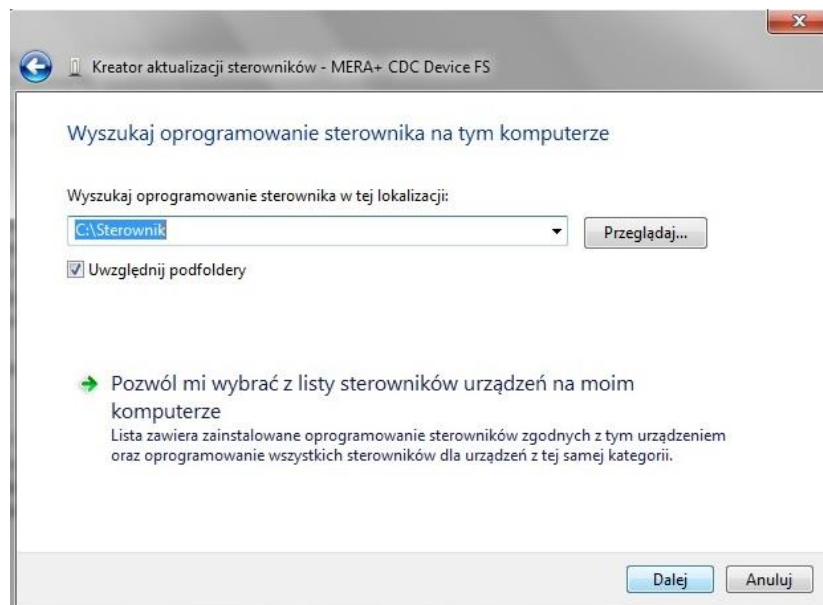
Kreator aktualizacji sterowników - MERA+ CDC Device FS

Wyszukaj oprogramowanie sterownika na tym komputerze

Wyszukaj oprogramowanie sterownika w tej lokalizacji:

C:\Sterownik

Przeglądaj...

Uwzględnij podfoldery

Pozwól mi wybrać z listy sterowników urządzeń na moim komputerze

Lista zawiera zainstalowane oprogramowanie sterowników zgodnych z tym urządzeniem oraz oprogramowanie wszystkich sterowników dla urządzeń z tej samej kategorii.

Dalej

Anuluj